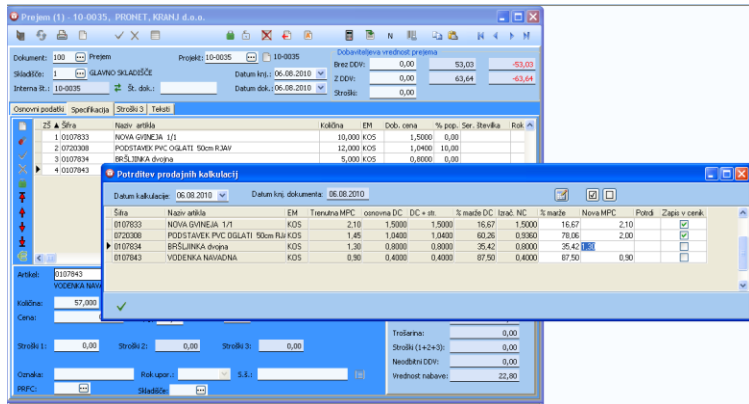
Prejem (1) - 10-0035, PRONET, KRANJ d.o.o.

Dokument: 100 Prejem
Projekt: 10-0035 10-0035
Dobaviteljeva vrednost prejema
Skladišče: 1 GLAVNO SKLADIŠČE
Datum knj.: 06.08.2010
Brez DDV: 0,00 53,03 -53,03
Interna št.: 10-0035 Št. dok.:
Datum dok.: 06.08.2010
Z DDV: 0,00 63,64 -63,64
Stroški: 0,00

Osnovni podatki | Specifikacija | Stroški 3 | Teksti

| | Šifra | Naziv artikla | Količina | EM | Dob. cena | % pop. | Ser. številka | Rok |
|---|---|---|---|---|---|---|---|---|
| 1 | 0107833 | NOVA GVINEJA 1/1 | 10,000 | KOS | 1,5000 | 0,00 | | |
| 2 | 0720308 | PODSTAVEK PVC OGLATI 50cm RJAV | 12,000 | KOS | 1,0400 | 10,00 | | |
| 3 | 0107834 | BRŠLJINKA dvojna | 5,000 | KOS | 0,8000 | 0,00 | | |
| 4 | 0107843 | | | | | | | |

Artikel: 0107843
VODENKA NAVA
Količina: 57,000
Cena:
Stroški 1: 0,00 Stroški 2: 0,00 Stroški 3: 0,00
Oznaka: Rok upor.: S.š.:
PRPC: Skladišče:

Trošarina: 0,00
Stroški (1+2+3): 0,00
Neodbitni DDV: 0,00
Vrednost nabave: 22,80

Potrditev prodajnih kalkulacij

Datum kalkulacije 06.08.2010 Datum knj. dokumenta: 06.08.2010

| Šifra | Naziv artikla | EM | Trenutna MPC | osnovna DC | DC + str. | % marže DC | Izrač. NC | % marže | Nova MPC | Potrdi | Zapis v cenik |
|---|---|---|---|---|---|---|---|---|---|---|---|
| 0107833 | NOVA GVINEJA 1/1 | KOS | 2,10 | 1,5000 | 1,5000 | 16,67 | 1,5000 | 16,67 | 2,10 | | ✓ |
| 0720308 | PODSTAVEK PVC OGLATI 50cm RJAV | KOS | 1,45 | 1,0400 | 1,0400 | 60,26 | 0,9360 | 78,06 | 2,00 | | ✓ |
| 0107834 | BRŠLJINKA dvojna | KOS | 1,30 | 0,8000 | 0,8000 | 35,42 | 0,8000 | 35,42 | 1,30 | | |
| 0107843 | VODENKA NAVADNA | KOS | 0,90 | 0,4000 | 0,4000 | 87,50 | 0,4000 | 87,50 | 0,90 | | |